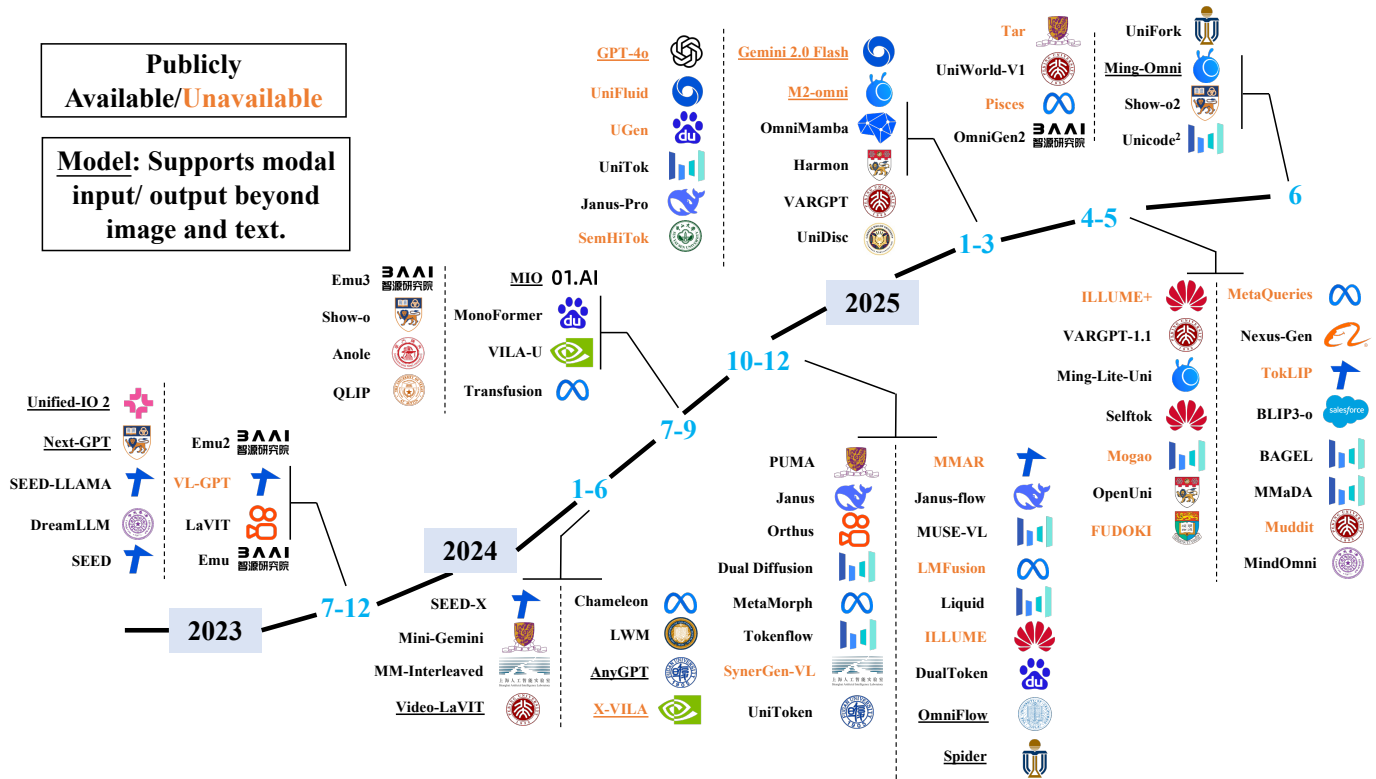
Publicly Available/Unavailable

Model: Supports modal input/ output beyond image and text.

2023

7-12

Unified-IO 2
Next-GPT
SEED-LLAMA
DreamLLM
SEED

Emu2 BAAI 智源研究院
VL-GPT
LaVIT
Emu BAAI 智源研究院

2024

1-6

SEED-X
Mini-Gemini
MM-Interleaved
Video-LaVIT

Chameleon
LWM
AnyGPT
X-VILA

7-9

Emu3 BAAI 智源研究院
Show-o
Anole
QLIP

MIO 01.AI
MonoFormer
VILA-U
Transfusion

10-12

PUMA
Janus
Orthus
Dual Diffusion
MetaMorph
Tokenflow
SynerGen-VL
UniToken

MMAR
Janus-flow
MUSE-VL
LMFusion
Liquid
ILLUME
DualToken
OmniFlow
Spider

2025

1-3

GPT-4o
UniFluid
UGen
UniTok
Janus-Pro
SemHiTok

Gemini 2.0 Flash
M2-omni
OmniMamba
Harmon
VARGPT
UniDisc

4-5

Tar
UniWorld-V1
Pisces
OmniGen2 BAAI 智源研究院

UniFork
Ming-Omni
Show-o2
Unicode$^2$

6

ILLUME+
VARGPT-1.1
Ming-Lite-Uni
Selftok
Mogao
OpenUni
FUDOKI

MetaQueries
Nexus-Gen
TokLIP
BLIP3-o salesforce
BAGEL
MMaDA
Muddit
MindOmni